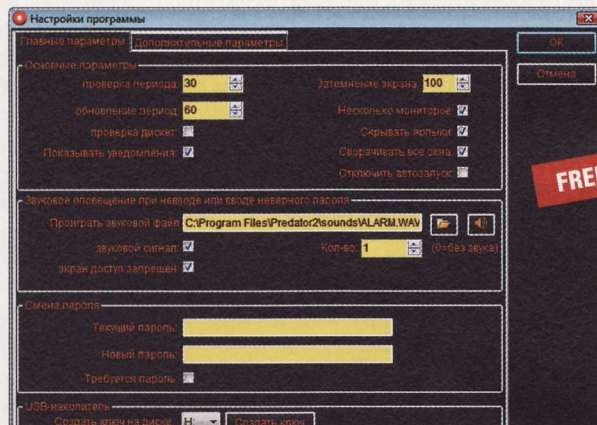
Настройки программы

Главные параметры | Дополнительные параметры

OK

Отмена

Основные параметры

проверка периода 30

Затемнение экрана 100

обновление период 60

Несколько мониторов

проверка дискет

Скрывать ярлыки

Показывать уведомления

Сворачивать все окна

Отключить автозапуск

FREE

Звуковое оповещение при невводе или вводе неверного пароля

Проиграть звуковой файл C:\Program Files\Predator2\sounds\ALARM.WAV

звуковой сигнал

Кол-во 1 (0=без звука)

экран доступ запрещен

Смена пароля

Текущий пароль

Новый пароль

Требуется пароль

USB-накопитель

Создать ключ на диске H: Создать ключ